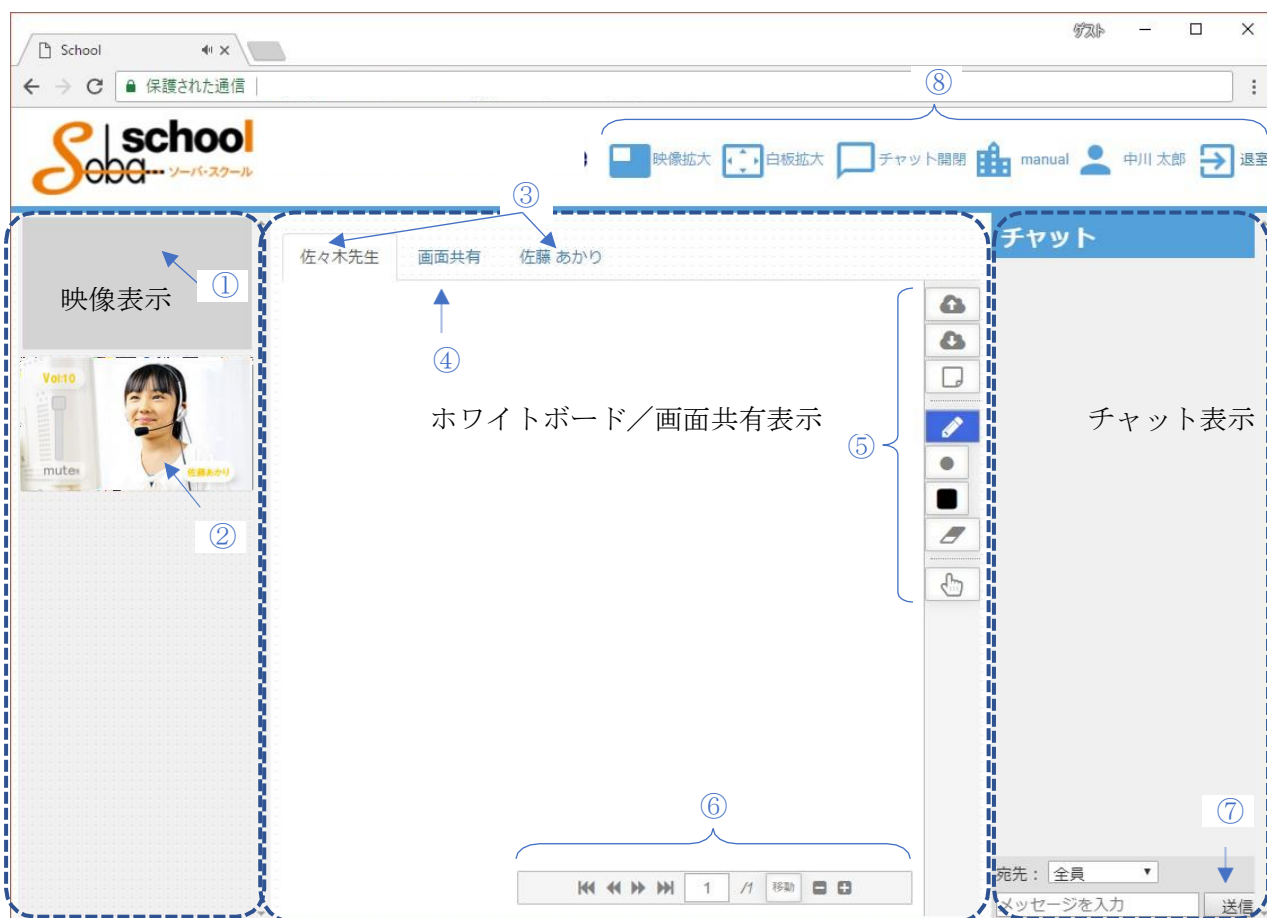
School
ゲスト
保護された通信
⑧
Soba school ソーバ・スクール
映像拡大 白板拡大 チャット開閉 manual 中川 太郎 退室
③
佐々木先生 画面共有 佐藤 あかり
チャット
映像表示
①
Vol:10
mute
佐藤あかり
②
④
ホワイトボード／画面共有表示
⑤
チャット表示
⑥
⑦
1 /1 移動
宛先： 全員
メッセージを入力
送信